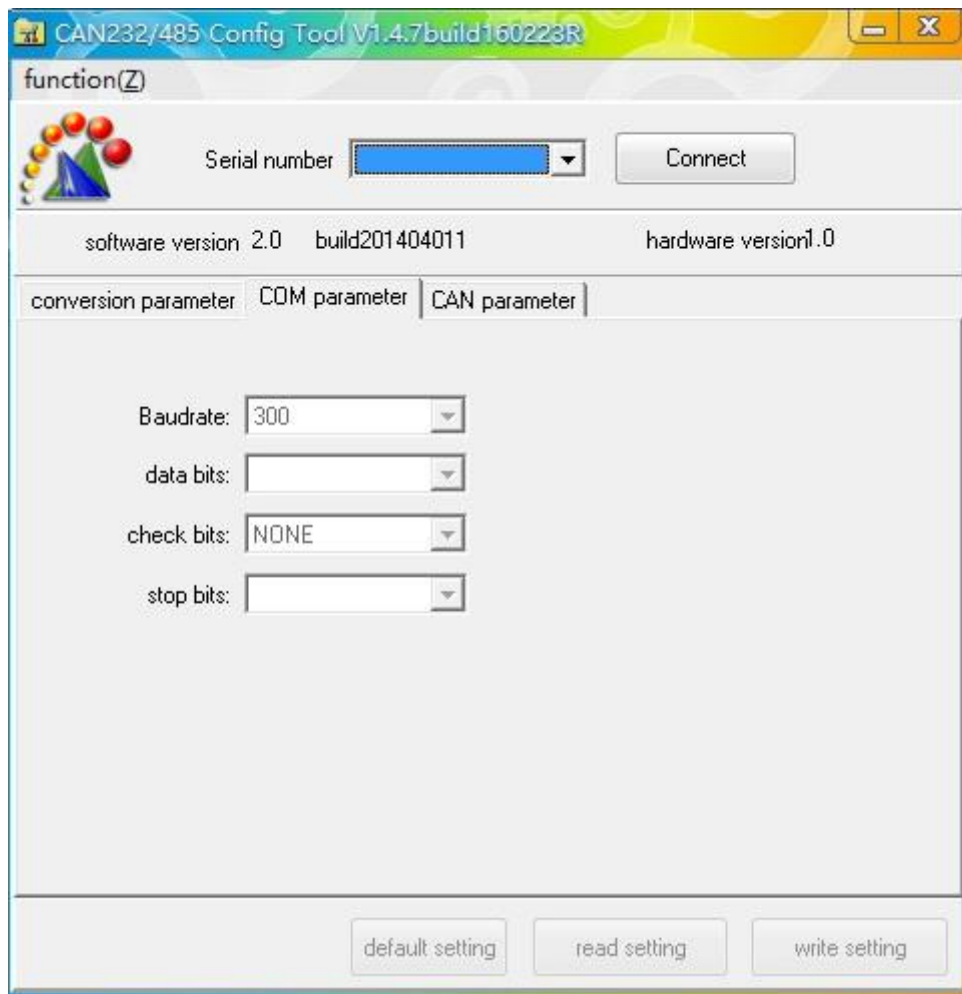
CAN232/485 Config Tool V1.4.7build160223R

function(Z)

Serial number

Connect

software version 2.0 build201404011

hardware version1.0

conversion parameter | COM parameter | CAN parameter

Baudrate: 300

data bits:

check bits: NONE

stop bits:

default setting | read setting | write setting